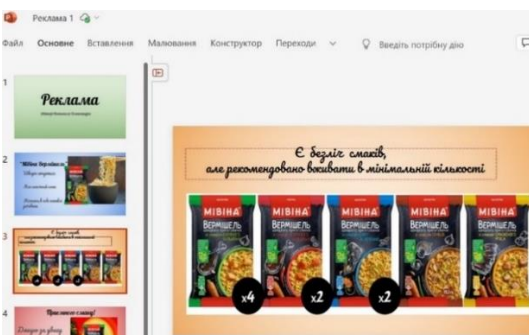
Реклама 1

Файл Основне Вставлення Малювання Конструктор Переходи Введіть потрібну дію

1
Реклама
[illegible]

2
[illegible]

3
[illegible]

4
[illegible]

Є безліч смаків,
але рекомендовано вживати в мінімальній кількості

MIВІНА
ВЕРМІШЕЛЬ

MIВІНА
ВЕРМІШЕЛЬ

MIВІНА
ВЕРМІШЕЛЬ

MIВІНА
ВЕРМІШЕЛЬ

MIВІНА
ВЕРМІШЕЛЬ

x4

x2

x2